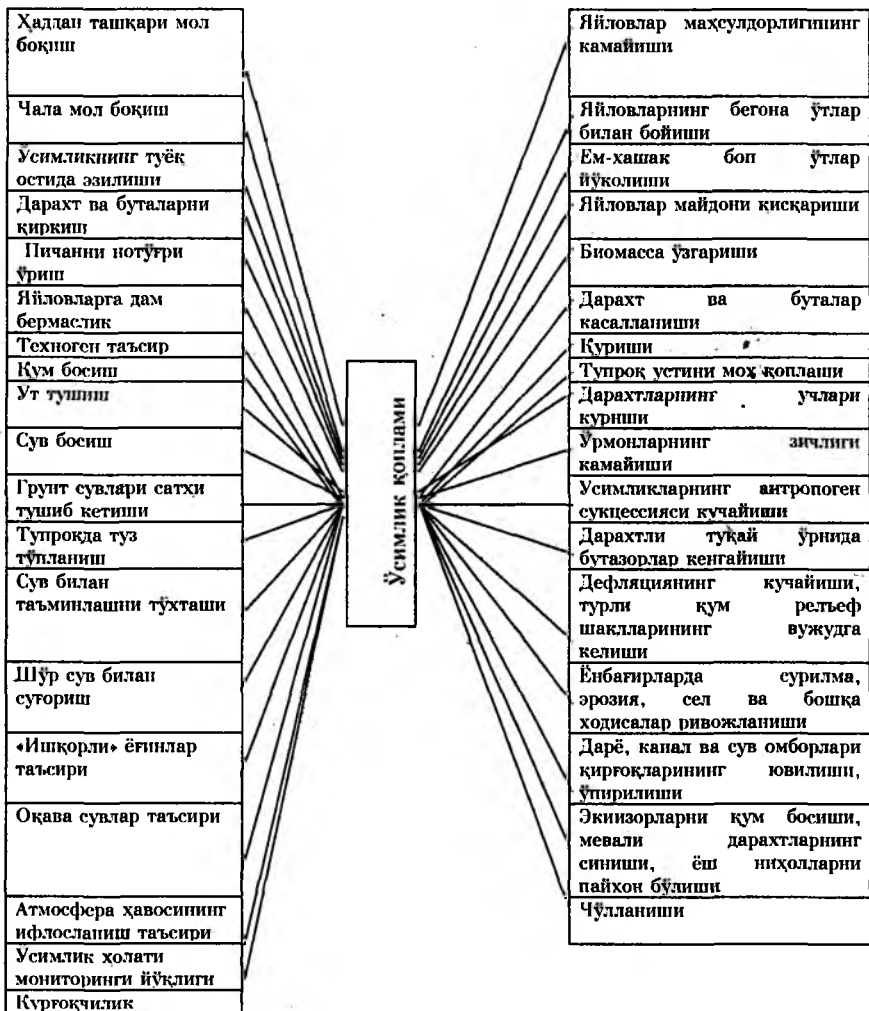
Ҳаддан ташқари мол боқиш

Чала мол боқиш

Усимликнинг туёқ остида эзилиши

Дарахт ва буталарни қиркиш

Пичанни нотўғри ўриш

Яйловларга дам бермаслик

Техноген таъсир

Кум босиш

Ут тушиш

Сув босиш

Грунт сувлари сатҳи тушиб кетиши

Тупроқда туз тўпланиш

Сув билан таъминлашни тўхташи

Шўр сув билан суғориш

«Ишқорли» ёғинлар таъсири

Оқава сувлар таъсири

Атмосфера ҳавосининг ифлосланиш таъсири

Усимлик холати мониторинги йўқлиги

Курғоқчилик

Ўсимлик қоплами

Яйловлар маҳсулдорлигининг камайиши

Яйловларнинг бегона ўтлар билан бойиши

Ем-хашак боп ўтлар йўқолиши

Яйловлар майдони кисқариши

Биомасса ўзгариши

Дарахт ва буталар касалланиши

Қуриши

Тупроқ устини моҳ қоплаши

Дарахтларнинг учлари куриши

Ўрмонларнинг зичлиги камайиши

Усимликларнинг антропоген сукцессияси кучайиши

Дарахтли тўқай ўрнида бутазорлар кенгайиши

Дефляциянинг кучайиши, турли қум рельеф шаклларининг вужудга келиши

Ёнбағирларда сурилма, эрозия, сел ва бошқа ходисалар ривожланиши

Дарё, канал ва сув омборлари қирғоқларининг ювилиши, ўпирилиши

Экинзорларни қум босиши, мевали дарахтларнинг синиши, ёш ниҳолларни пайхон бўлиши

Чўлланиши